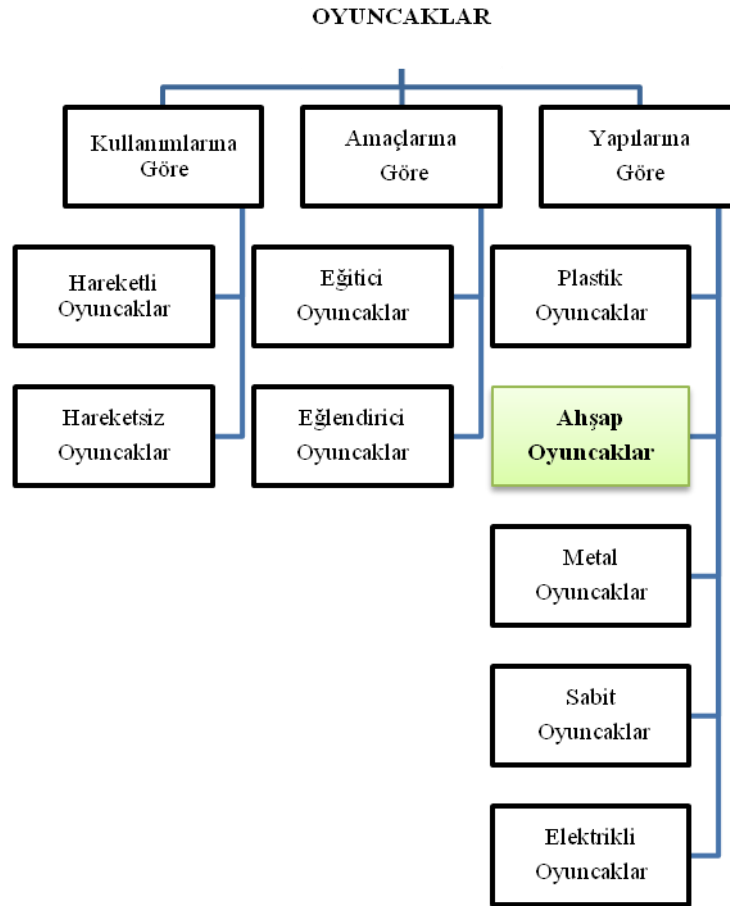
OYUNCAKLAR

Kullanımlarına Göre

Amaçlarına Göre

Yapılarına Göre

Hareketli Oyuncaklar

Hareketsiz Oyuncaklar

Eğitici Oyuncaklar

Eğlendirici Oyuncaklar

Plastik Oyuncaklar

Ahşap Oyuncaklar

Metal Oyuncaklar

Sabit Oyuncaklar

Elektrikli Oyuncaklar